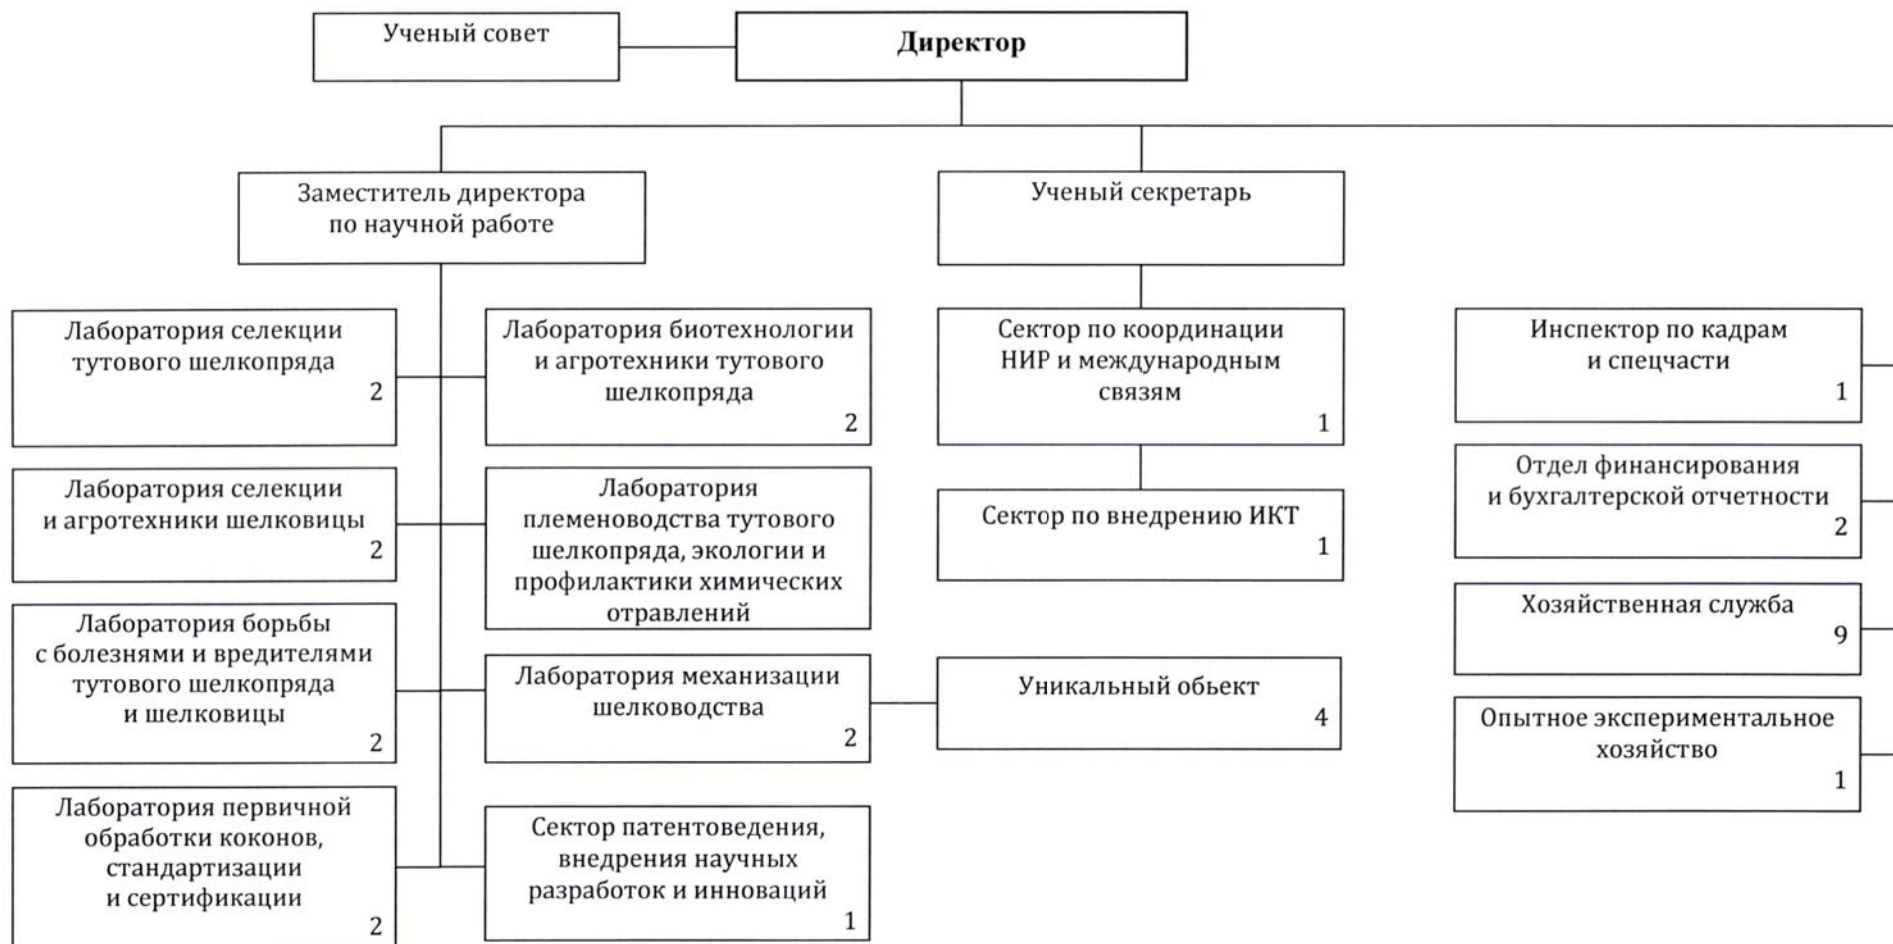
Ученый совет

Директор

Заместитель директора по научной работе

Ученый секретарь

Лаборатория селекции тутового шелкопряда 2

Лаборатория биотехнологии и агротехники тутового шелкопряда 2

Сектор по координации НИР и международным связям 1

Инспектор по кадрам и спецчасти 1

Лаборатория селекции и агротехники шелковицы 2

Лаборатория племеноводства тутового шелкопряда, экологии и профилактики химических отравлений

Сектор по внедрению ИКТ 1

Отдел финансирования и бухгалтерской отчетности 2

Хозяйственная служба 9

Лаборатория борьбы с болезнями и вредителями тутового шелкопряда и шелковицы 2

Лаборатория механизации шелководства 2

Уникальный обьект 4

Опытное экспериментальное хозяйство 1

Лаборатория первичной обработки коконов, стандартизации и сертификации 2

Сектор патентоведения, внедрения научных разработок и инноваций 1